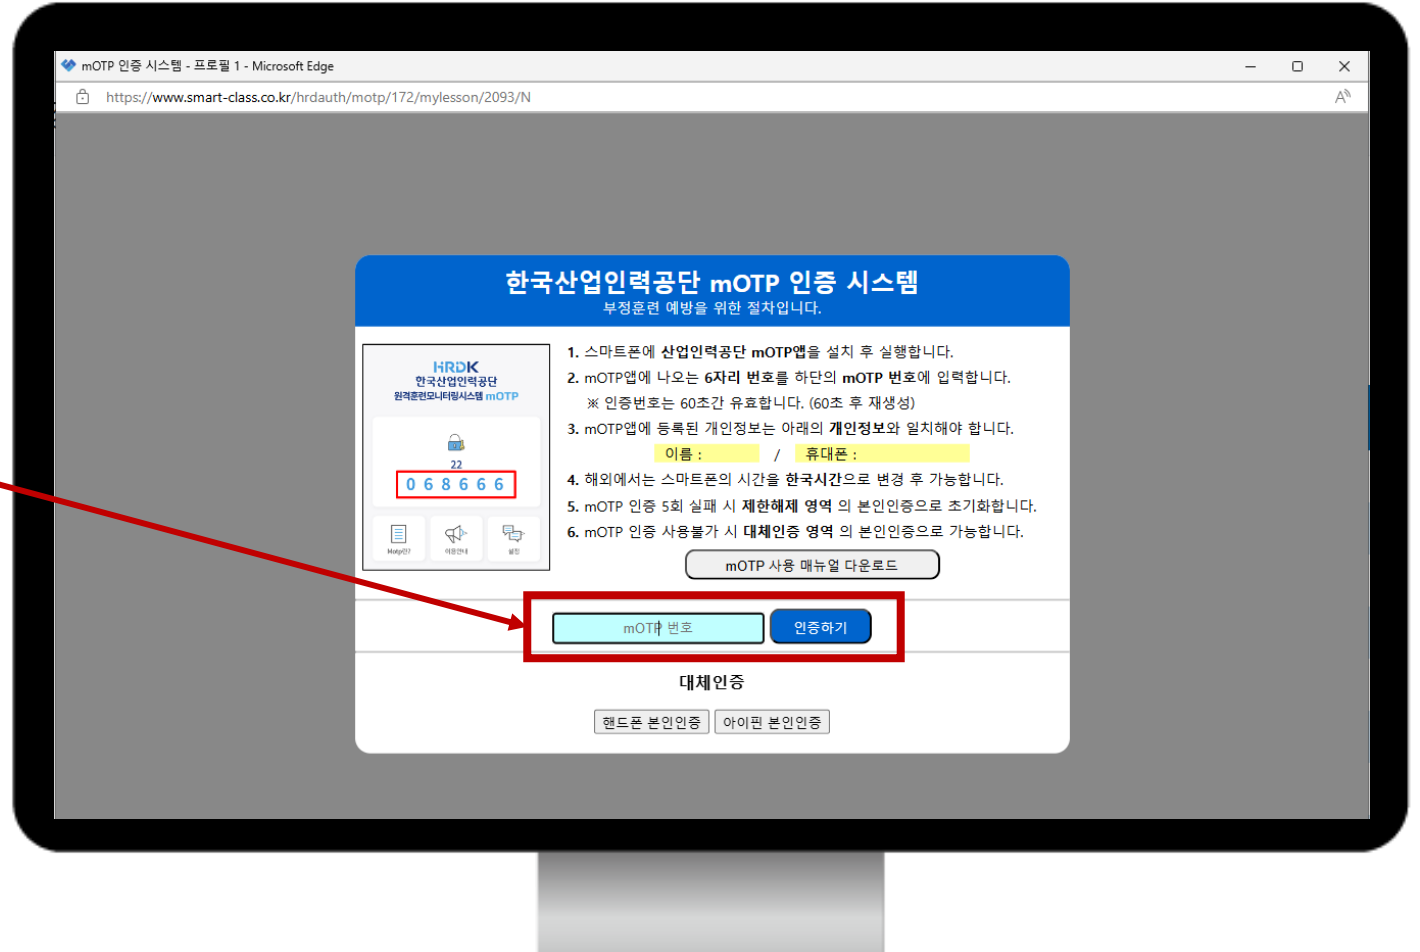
mOTP 인증 시스템 - 프로필 1 - Microsoft Edge

https://www.smart-class.co.kr/hrdauth/motp/172/mylesson/2093/N

한국산업인력공단 mOTP 인증 시스템
부정훈련 예방을 위한 절차입니다.

HRDK
한국산업인력공단
원격훈련모니터링시스템 mOTP

22
0 6 8 6 6 6

Motp란? 이용안내 설정

1. 스마트폰에 산업인력공단 mOTP앱을 설치 후 실행합니다.
2. mOTP앱에 나오는 6자리 번호를 하단의 mOTP 번호에 입력합니다.
※ 인증번호는 60초간 유효합니다. (60초 후 재생성)
3. mOTP앱에 등록된 개인정보는 아래의 개인정보와 일치해야 합니다.
이름 : / 휴대폰 :
4. 해외에서는 스마트폰의 시간을 한국시간으로 변경 후 가능합니다.
5. mOTP 인증 5회 실패 시 제한해제 영역 의 본인인증으로 초기화합니다.
6. mOTP 인증 사용불가 시 대체인증 영역 의 본인인증으로 가능합니다.

mOTP 사용 매뉴얼 다운로드

mOTP 번호 인증하기

대체인증

핸드폰 본인인증 아이핀 본인인증